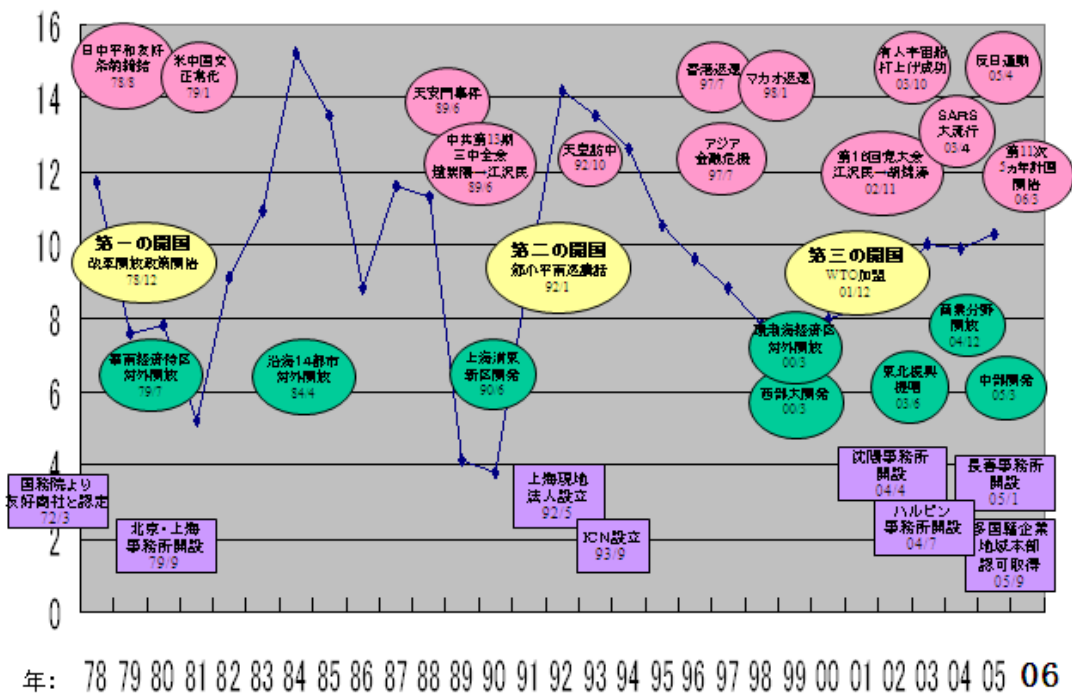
16
14
12
10
8
6
4
2
0

日中平和友好条約締結 78/8
米中国交正常化 79/1
天安門事件 89/6
中共第13期三中全会 趙紫陽→江沢民 89/6
天皇訪中 92/10
香港返還 97/7
マカオ返還 98/1
アジア金融危機 97/7
有人宇宙船打上げ成功 03/10
SARS大流行 03/4
反日運動 05/4
第16回党大会 江沢民→胡錦涛 02/11
第11次5カ年計画開始 06/3

第一の開国 改革開放政策開始 78/12
第二の開国 鄧小平南巡講話 92/1
第三の開国 WTO加盟 01/12

華南経済特区対外開放 79/7
沿海14都市対外開放 84/4
上海浦東新区開発 90/6
環渤海経済区対外開放 00/3
西部大開発 00/3
商業分野開放 04/12
東北振興提唱 03/6
中部開発 05/3

国務院より友好商社と認定 72/3
北京・上海事務所開設 79/9
上海現地法人設立 92/5
ICN設立 93/9
沈陽事務所開設 04/4
ハルビン事務所開設 04/7
長春事務所開設 05/1
多国籍企業地域本部認可取得 05/9

年: 78 79 80 81 82 83 84 85 86 87 88 89 90 91 92 93 94 95 96 97 98 99 00 01 02 03 04 05 06